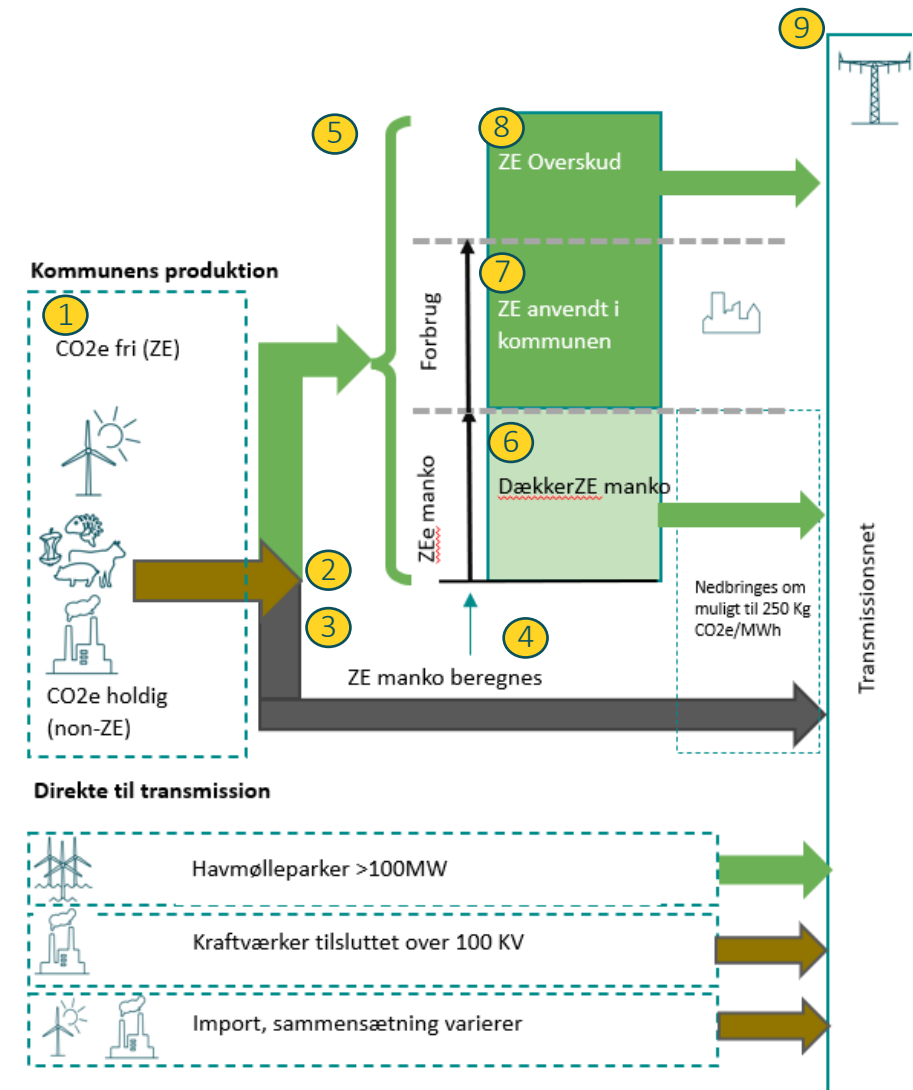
9

5

8
ZE Overskud

Kommunens produktion

1
CO2e fri (ZE)

Forbrug

7
ZE anvendt i kommunen

ZEe manko

6
DækkerZE manko

2

3

4
ZE manko beregnes

Nedbringes om muligt til 250 Kg CO2e/MWh

CO2e holdig (non-ZE)

Transmissionsnet

Direkte til transmission

Havmølleparker >100MW

Kraftværker tilsluttet over 100 KV

Import, sammensætning varierer